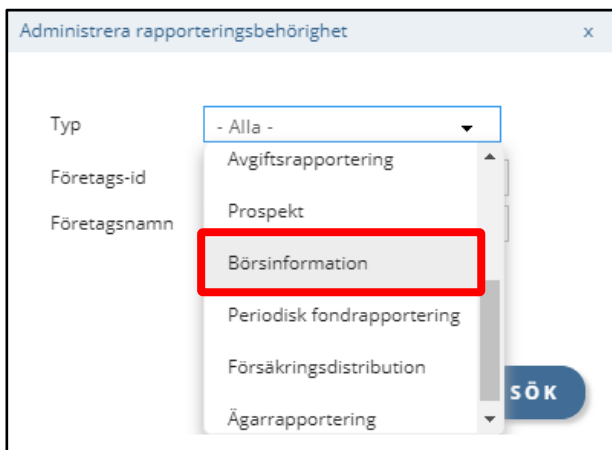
Administrera rapporteringsbehörighet

x

Typ

- Alla -

Företags-id

Företagsnamn

Avgiftsrapportering

Prospekt

Börsinformation

Periodisk fondrapportering

Försäkringsdistribution

Ägarrapportering

SÖK